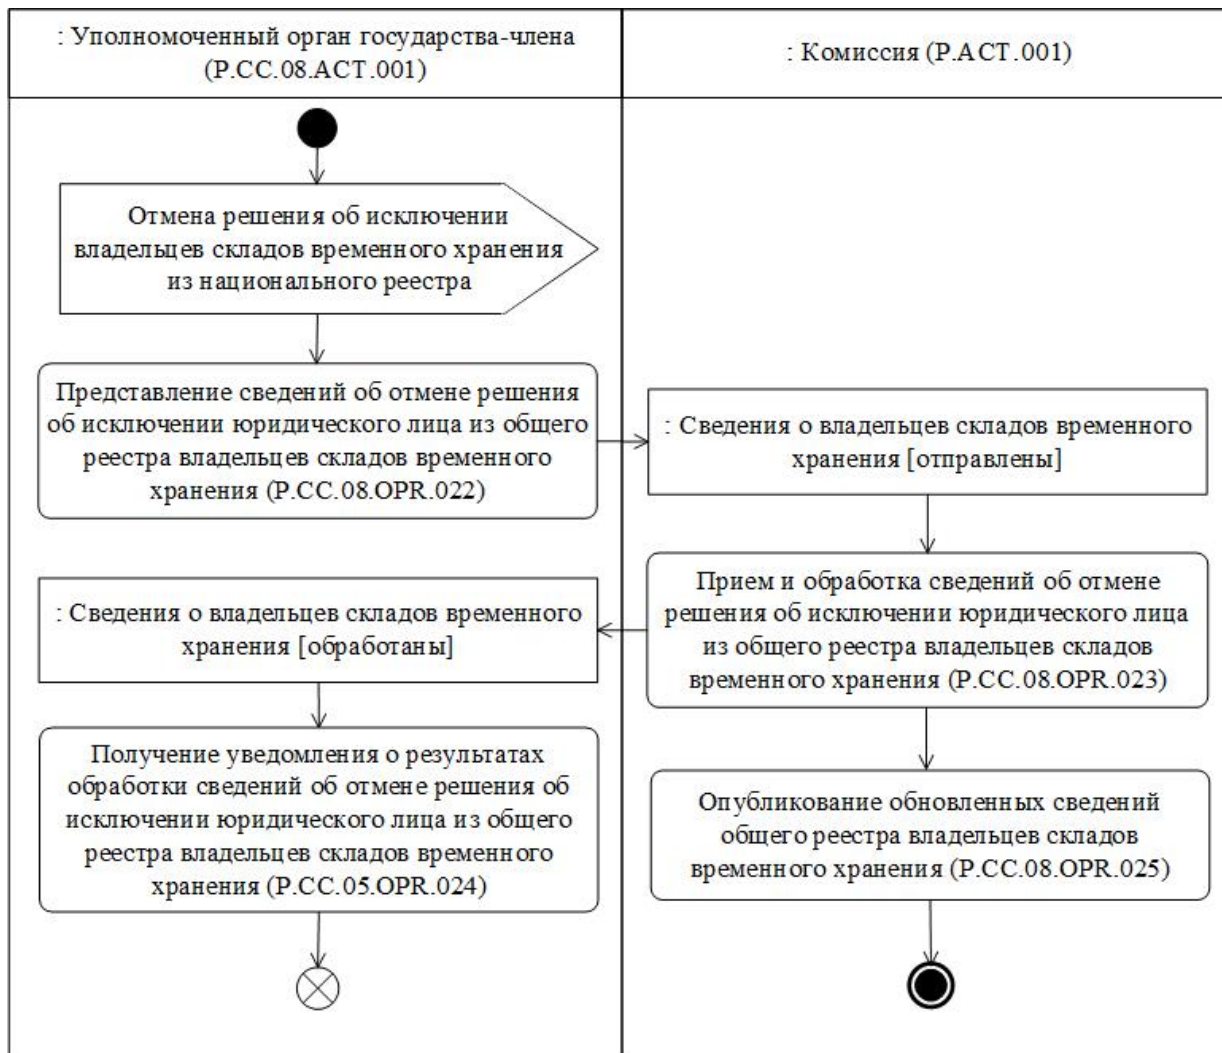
: Уполномоченный орган государства-члена (P.CC.08.ACT.001)

: Комиссия (P.ACT.001)

Отмена решения об исключении владельцев складов временного хранения из национального реестра

Представление сведений об отмене решения об исключении юридического лица из общего реестра владельцев складов временного хранения (P.CC.08.OPR.022)

: Сведения о владельцев складов временного хранения [отправлены]

Прием и обработка сведений об отмене решения об исключении юридического лица из общего реестра владельцев складов временного хранения (P.CC.08.OPR.023)

: Сведения о владельцев складов временного хранения [обработаны]

Получение уведомления о результатах обработки сведений об отмене решения об исключении юридического лица из общего реестра владельцев складов временного хранения (P.CC.05.OPR.024)

Опубликование обновленных сведений общего реестра владельцев складов временного хранения (P.CC.08.OPR.025)